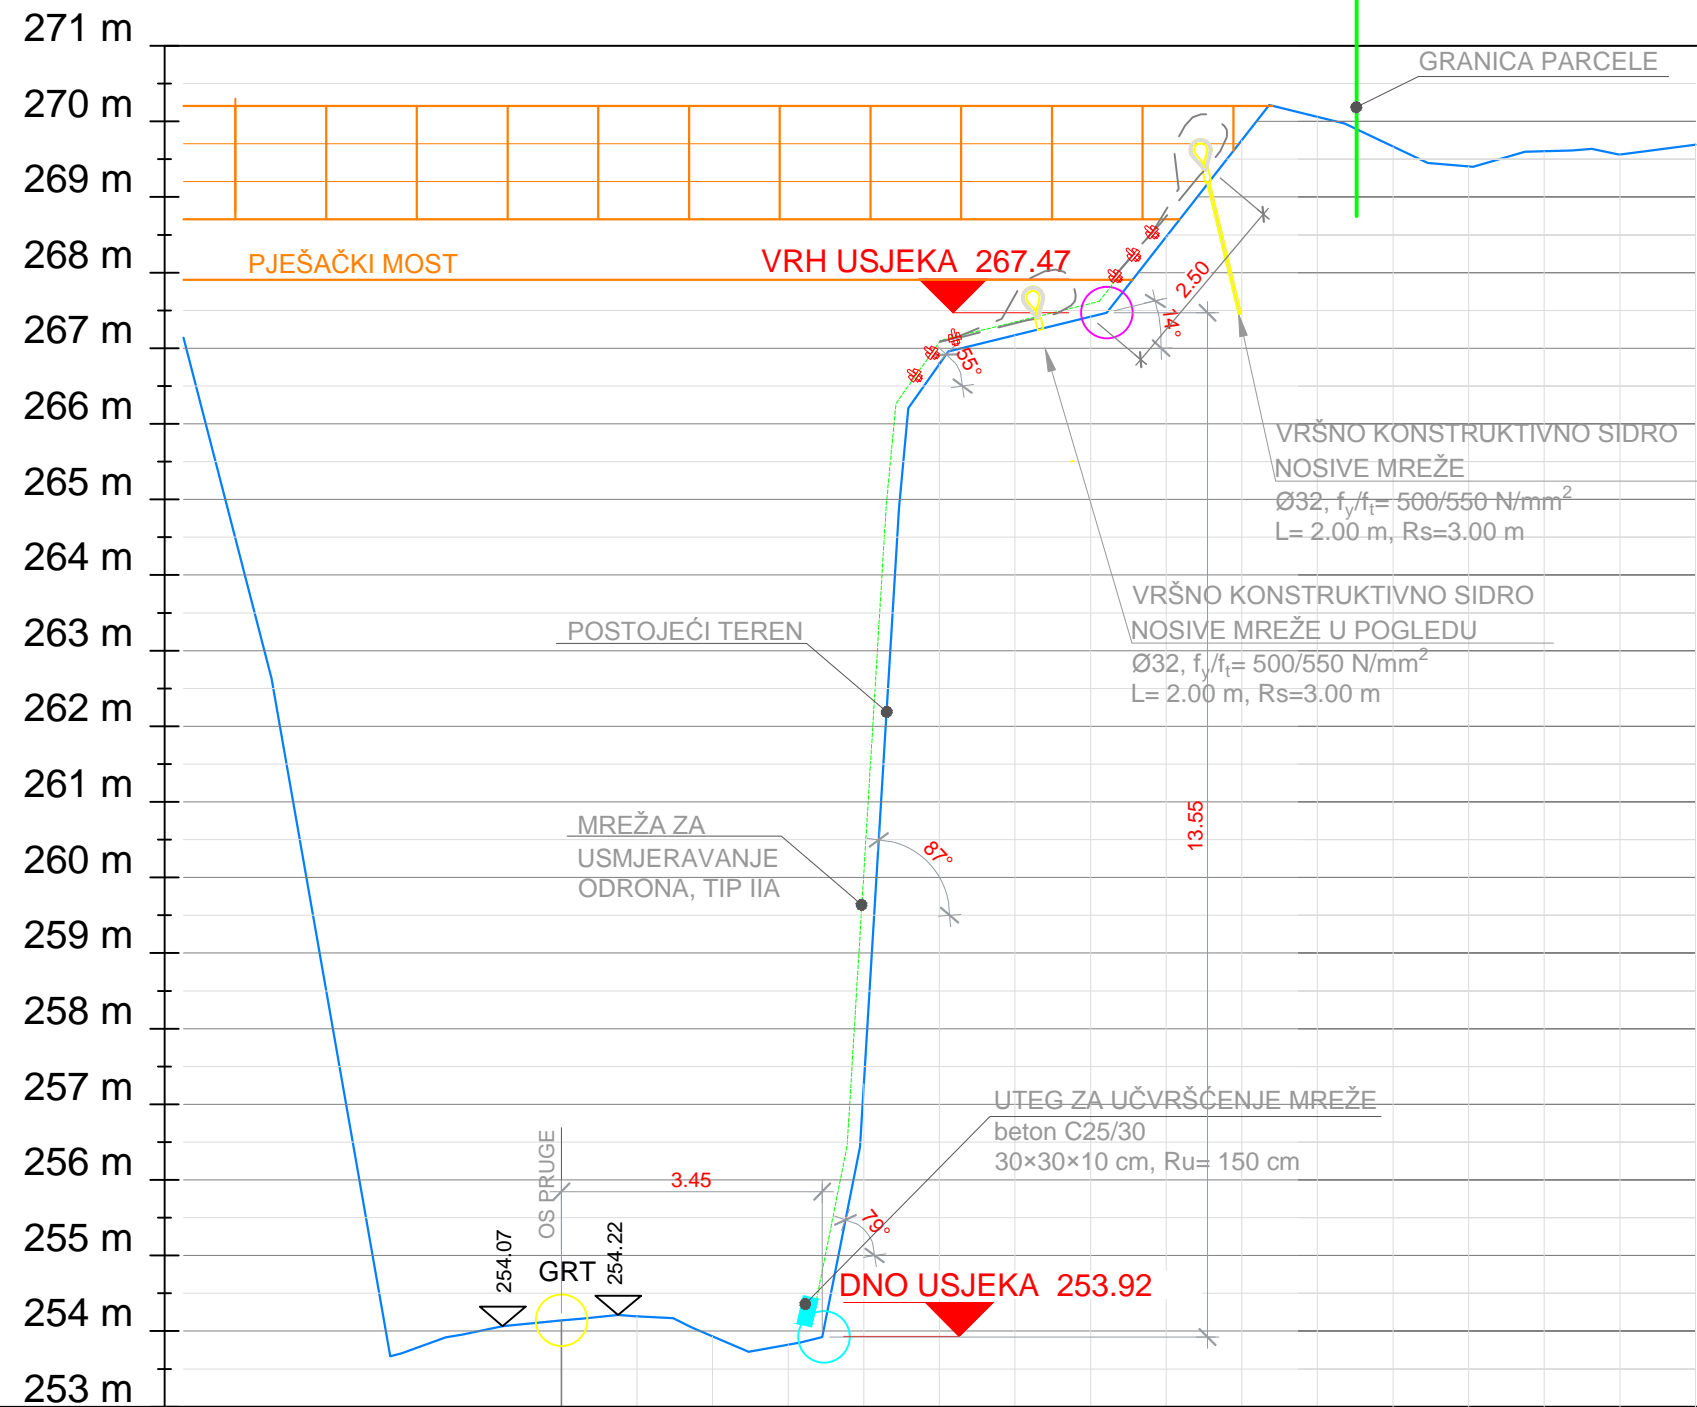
271 m
270 m
269 m
268 m
267 m
266 m
265 m
264 m
263 m
262 m
261 m
260 m
259 m
258 m
257 m
256 m
255 m
254 m
253 m

GRANICA PARCELE

PJEŠAČKI MOST

VRH USJEKA 267.47

2.50

14°

55°

VRŠNO KONSTRUKTIVNO SIDRO NOSIVE MREŽE
Ø32, $f_y/f_t$= 500/550 N/mm$^2$
L= 2.00 m, Rs=3.00 m

VRŠNO KONSTRUKTIVNO SIDRO NOSIVE MREŽE U POGLEDU
Ø32, $f_y/f_t$= 500/550 N/mm$^2$
L= 2.00 m, Rs=3.00 m

POSTOJEĆI TEREN

MREŽA ZA USMJERAVANJE ODRONA, TIP IIA

87°

13.55

UTEG ZA UČVRŠĆENJE MREŽE
beton C25/30
30×30×10 cm, Ru= 150 cm

OS PRUGE

3.45

79°

254.07

GRT

254.22

DNO USJEKA 253.92